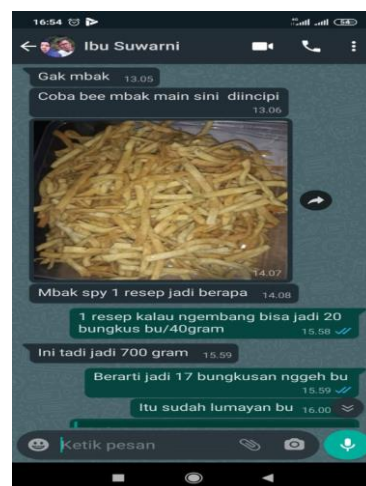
16:54

Ibu Suwarni

Gak mbak 13.05

Coba bee mbak main sini diincipi 13.06

14.07

Mbak spy 1 resep jadi berapa 14.08

1 resep kalau ngembang bisa jadi 20 bungkus bu/40gram 15.58

Ini tadi jadi 700 gram 15.59

Berarti jadi 17 bungkusan ngggeh bu 15.59

Itu sudah lumayan bu 16.00

Ketik pesan